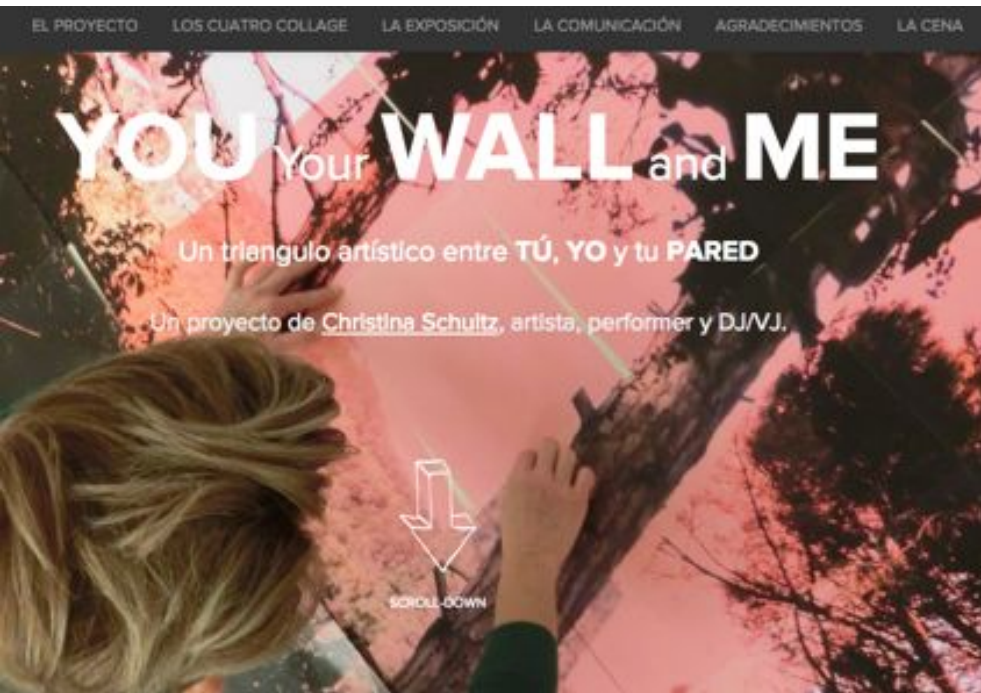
EL PROYECTO LOS CUATRO COLLAGE LA EXPOSICIÓN LA COMUNICACIÓN AGRADECIMIENTOS LA CENA

YOU Your WALL and ME

Un triangulo artístico entre TÚ, YO y tu PARED

Un proyecto de Christina Schultz, artista, performer y DJ/VJ.

SCROLL-DOWN